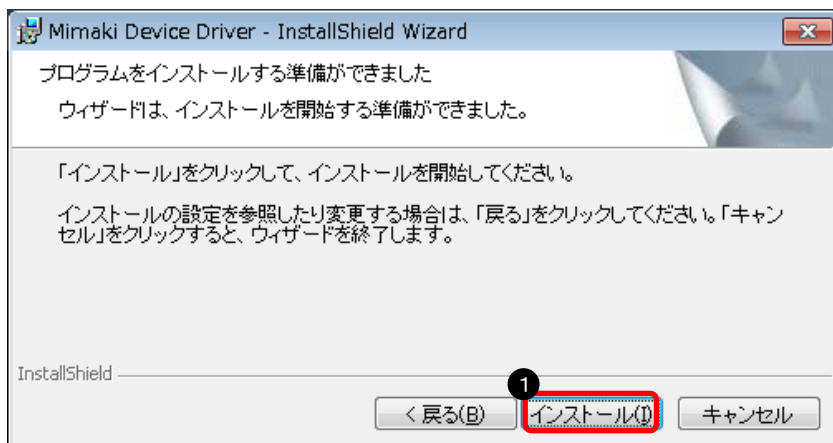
Mimaki Device Driver - InstallShield Wizard

プログラムをインストールする準備ができました

ウィザードは、インストールを開始する準備ができました。

「インストール」をクリックして、インストールを開始してください。

インストールの設定を参照したり変更する場合は、「戻る」をクリックしてください。「キャンセル」をクリックすると、ウィザードを終了します。

InstallShield

1

< 戻る(B)

インストール(I)

キャンセル